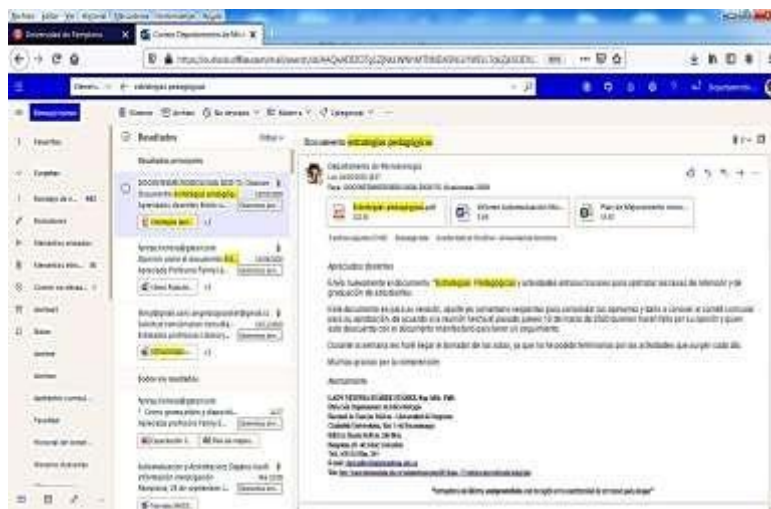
Universidad de Pamplona
Correo: Departamento de Mic...
Nuevo mensaje
Resultados
Filtrar
Documento estrategias pedagógicas
Departamento de Microbiología
Estrategias pedagógicas.pdf
Informe Autoevaluación Mic...
Plan de Mejoramiento micro...
Apreciados docentes
Envío nuevamente el documento "Estrategias Pedagógicas y actividades extracurriculares para optimizar las tasas de retención y de graduación de estudiantes."
Durante la semana les haré llegar el formato de las actas, ya que no he podido terminarlas por las actividades que surgen cada día.
Muchas gracias por la comprensión.
Atentamente
Todos los resultados
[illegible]